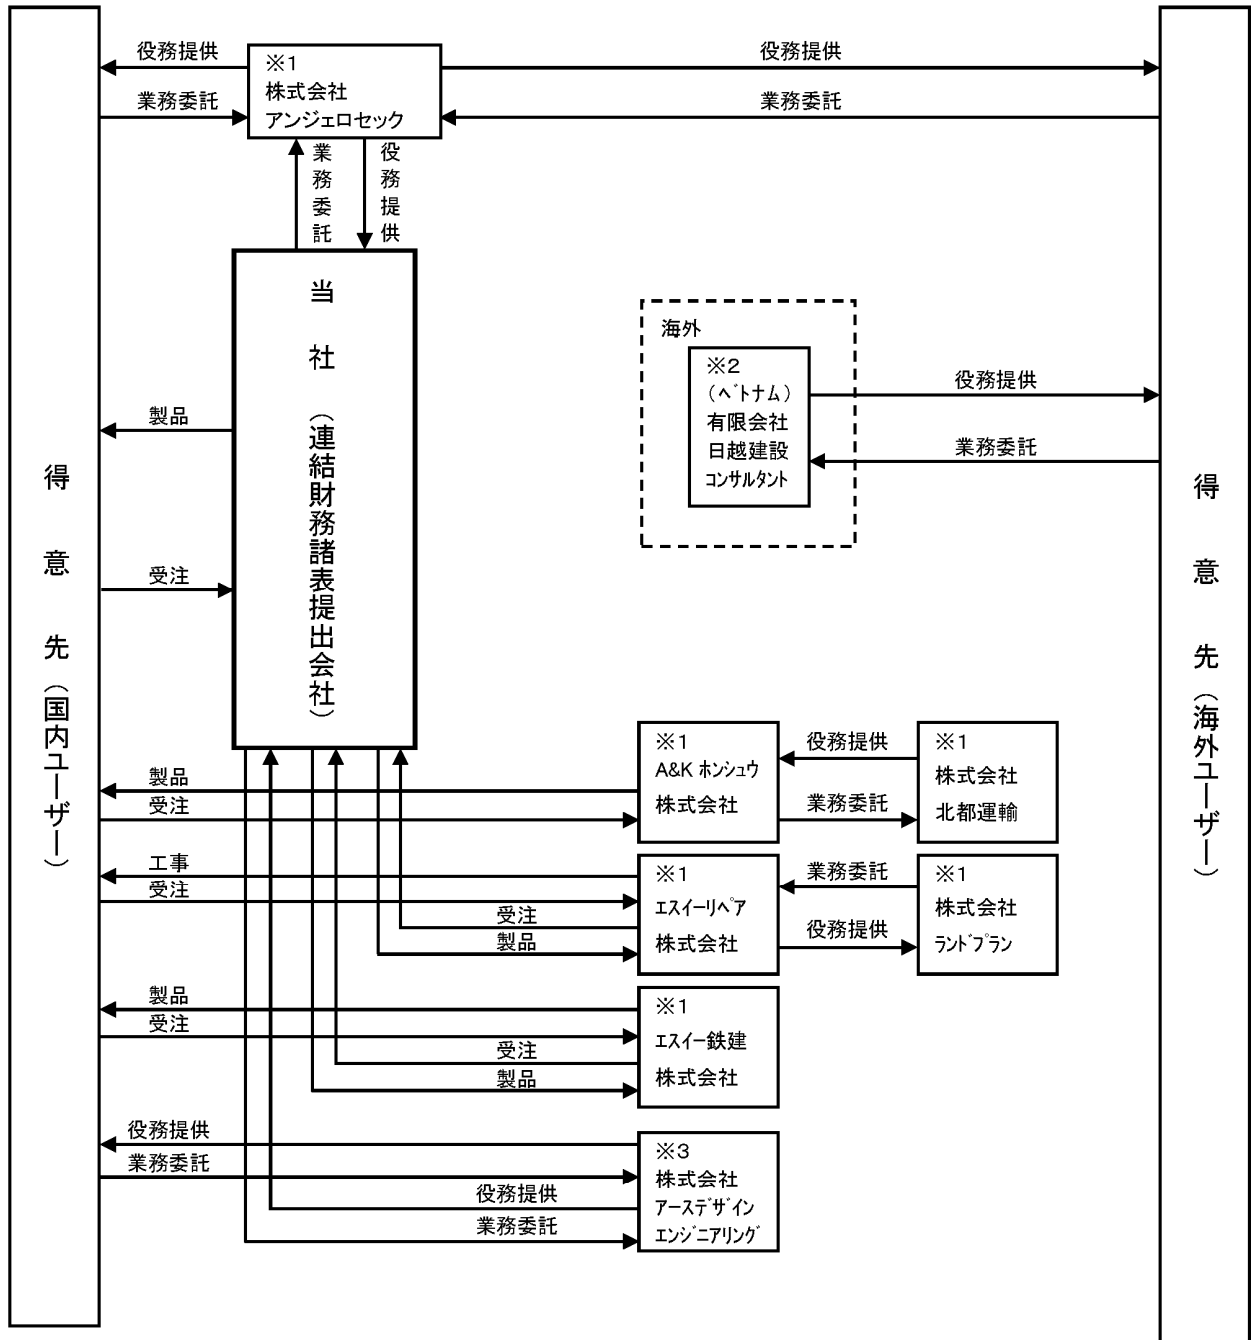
得意先（国内ユーザー）

役務提供
業務委託

※1
株式会社
アンジェロセック

役務提供
業務委託

業務委託
役務提供

当社（連結財務諸表提出会社）

製品
受注

海外
※2
（ベトナム）
有限会社
日越建設
コンサルタント

役務提供
業務委託

得意先（海外ユーザー）

製品
受注
※1
A&K ホンシュウ
株式会社
役務提供
業務委託
※1
株式会社
北都運輸

工事
受注
受注
製品
※1
エスイーリペア
株式会社
業務委託
役務提供
※1
株式会社
ランドプラン

製品
受注
受注
製品
※1
エスイー鉄建
株式会社

役務提供
業務委託
役務提供
業務委託
※3
株式会社
アースデザイン
エンジニアリング